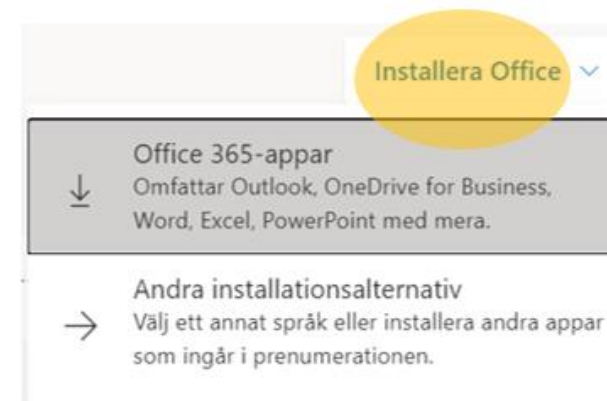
Installera Office

Office 365-appar
Omfattar Outlook, OneDrive for Business, Word, Excel, PowerPoint med mera.

Andra installationsalternativ
Välj ett annat språk eller installera andra appar som ingår i prenumerationen.